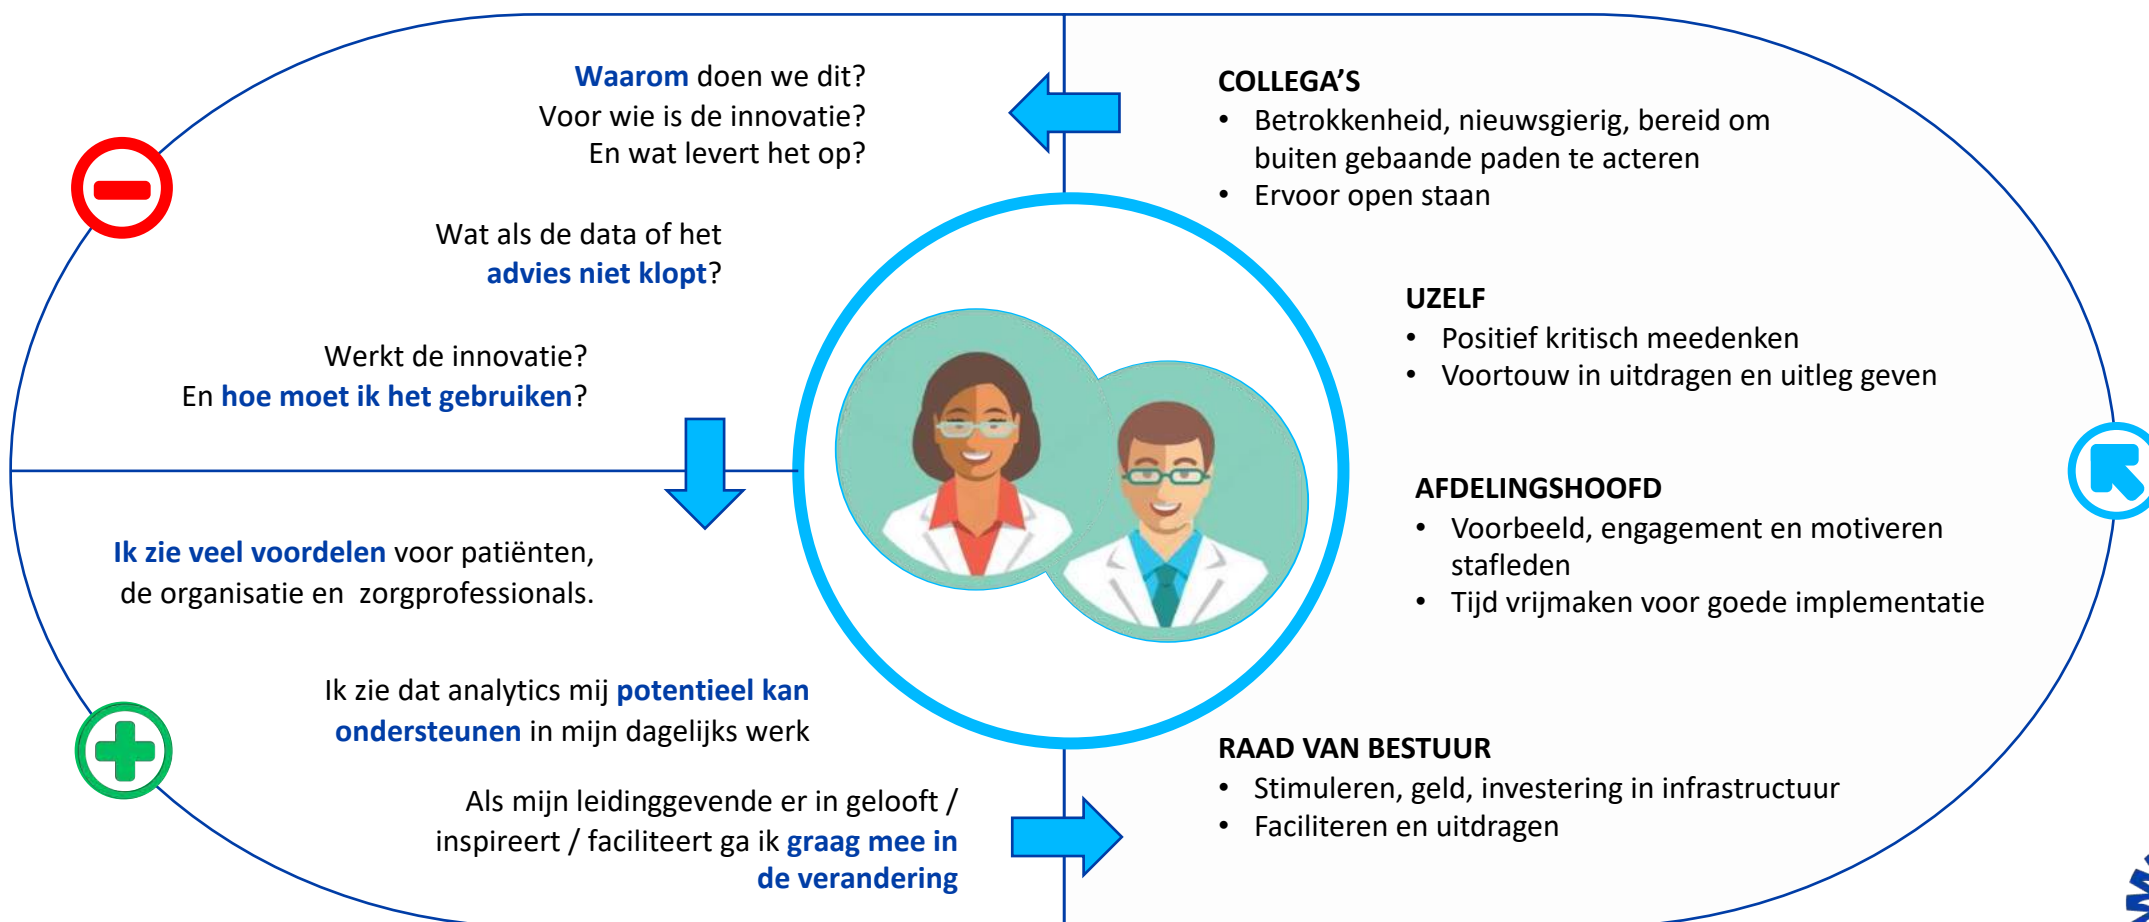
**Waarom** doen we dit?
Voor wie is de innovatie?
En wat levert het op?

Wat als de data of het **advies niet klopt**?

Werkt de innovatie?
En **hoe moet ik het gebruiken**?

**Ik zie veel voordelen** voor patiënten, de organisatie en zorgprofessionals.

Ik zie dat analytics mij **potentieel kan ondersteunen** in mijn dagelijks werk

Als mijn leidinggevende er in gelooft / inspireert / faciliteert ga ik **graag mee in de verandering**

**COLLEGA'S**
- Betrokkenheid, nieuwsgierig, bereid om buiten gebaande paden te acteren
- Ervoor open staan

**UZELF**
- Positief kritisch meedenken
- Voortouw in uitdragen en uitleg geven

**AFDELINGSHOOFD**
- Voorbeeld, engagement en motiveren stafleden
- Tijd vrijmaken voor goede implementatie

**RAAD VAN BESTUUR**
- Stimuleren, geld, investering in infrastructuur
- Faciliteren en uitdragen